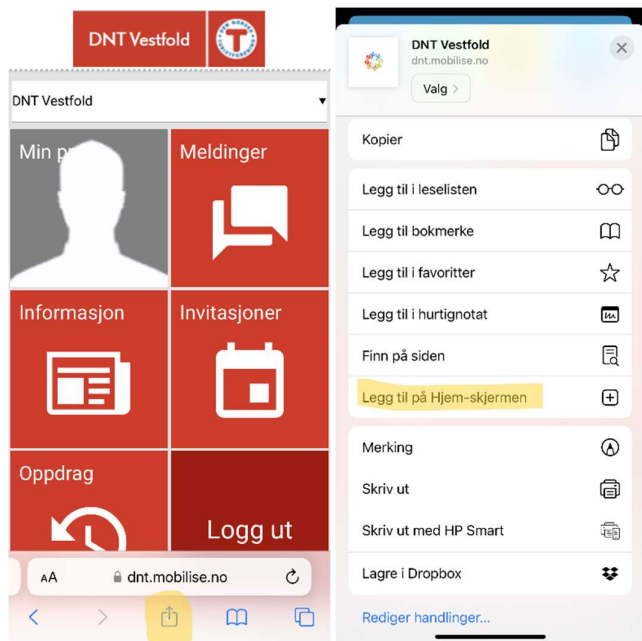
DNT Vestfold

DNT Vestfold

Min p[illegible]

Meldinger

Informasjon

Invitasjoner

Oppdrag

Logg ut

AA dnt.mobilise.no

DNT Vestfold
dnt.mobilise.no
Valg >

Kopier

Legg til i leselisten

Legg til bokmerke

Legg til i favoritter

Legg til i hurtignotat

Finn på siden

Legg til på Hjem-skjermen

Merking

Skriv ut

Skriv ut med HP Smart

Lagre i Dropbox

Rediger handlinger...